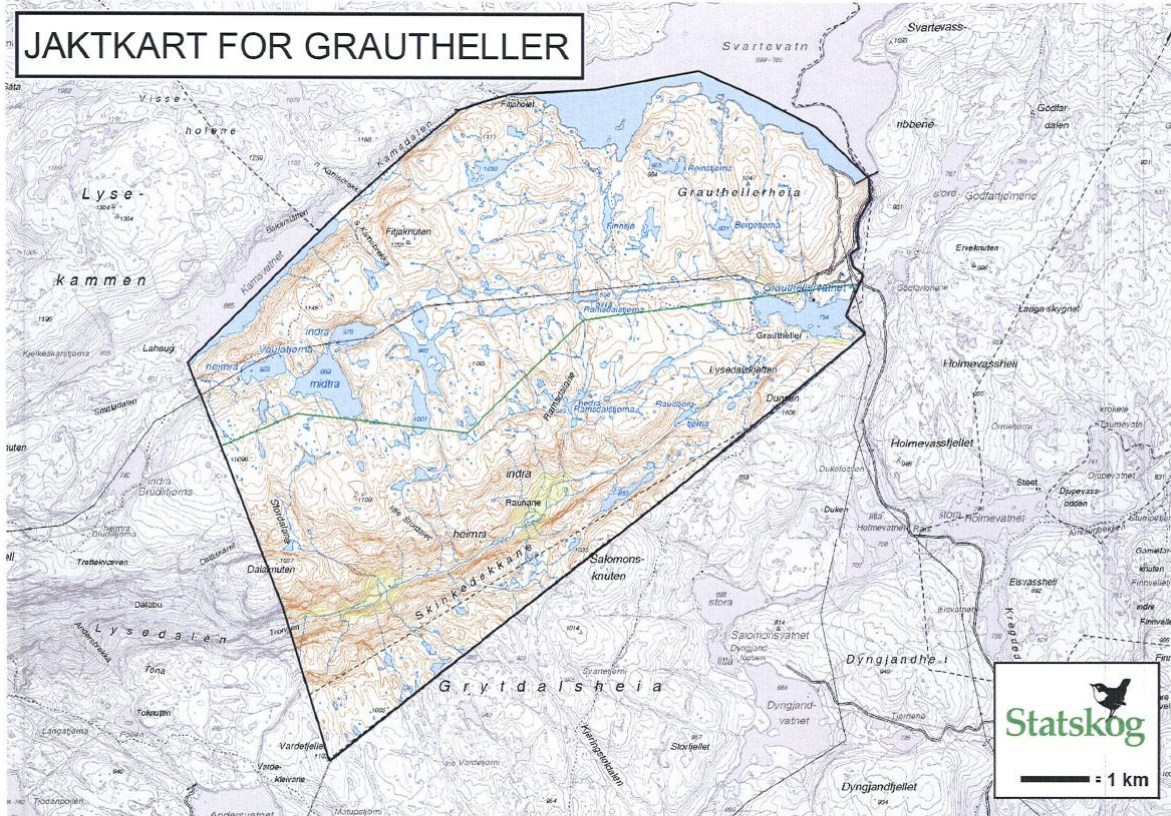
JAKTKART FOR GRAUTHELLER

Svartevatn

Svartevass-

Visse-

holane

Lyse-

kammen

Kamsdalen

Kamsvatnet

Fitjaknuten

Fitjaholet

Grauthellerheia

Reinstjørna

Bergetjørna

ribbene

Godtar-

dalen

Godfarfjørnene

Ervaknuten

Grautheller-vatnet

Ramsdalstjørna

Grautheller

indra

Aulatjørna

heimra

midtra

Ramsdalsnuten

Lysedalskletten

Dunten

Langa skygne

Holmevassheii

Holmevassfjellet

Holmevatnet

Djupevass-

odden

Steet

indra

Brudletjørna

heimra

Lahaug

Rauhane

indra

heimra

Skinkedekkane

Salomons-

knuten

Dukeknuten

Duken

Dalanuten

Lysedalen

Trongen

Grytdalsheia

Salomonsvatnet

stora

Dyngjandhe i

Dyngjand-

vatnet

Elsvassheii

Storfjellet

Vardefjellet

Varde-

kleivane

Andersvatnet

Tjodanpollen

Statskog

= 1 km